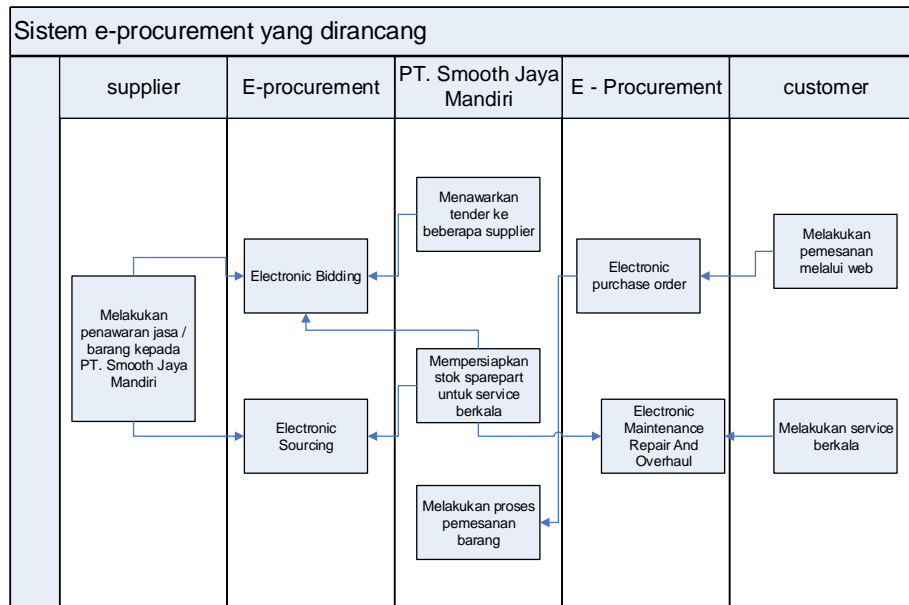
Sistem e-procurement yang dirancang

supplier

E-procurement

PT. Smooth Jaya Mandiri

E - Procurement

customer

Melakukan penawaran jasa / barang kepada PT. Smooth Jaya Mandiri

Electronic Bidding

Electronic Sourcing

Menawarkan tender ke beberapa supplier

Mempersiapkan stok sparepart untuk service berkala

Melakukan proses pemesanan barang

Electronic purchase order

Electronic Maintenance Repair And Overhaul

Melakukan pemesanan melalui web

Melakukan service berkala